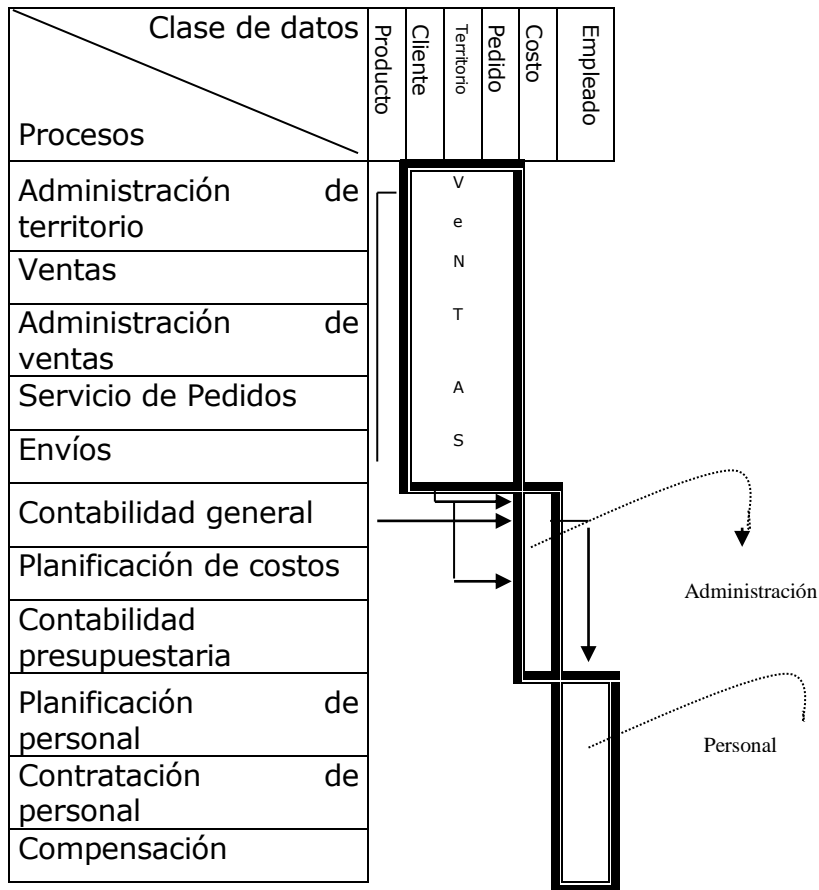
| Clase de datos / Procesos | Producto | Cliente | Territorio | Pedido | Costo | Empleado |
|---|---|---|---|---|---|---|
| Administración de territorio | | V | | | | |
| Ventas | | e | | | | |
| Administración de ventas | | N T | | | | |
| Servicio de Pedidos | | A | | | | |
| Envíos | | S | | | | |
| Contabilidad general | | | | | | |
| Planificación de costos | | | | | | |
| Contabilidad presupuestaria | | | | | | |
| Planificación de personal | | | | | | |
| Contratación de personal | | | | | | |
| Compensación | | | | | | |

Administración

Personal